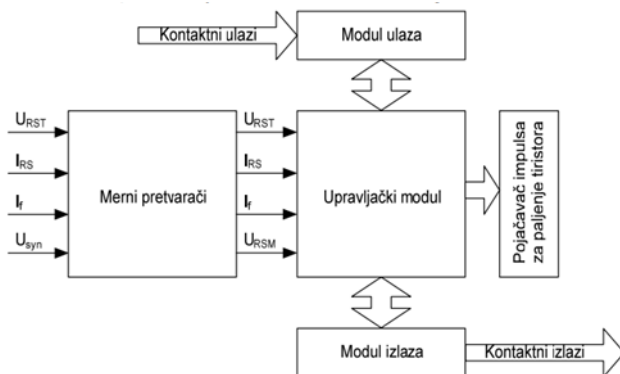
Kontaktni ulazi

Modul ulaza

$U_{RST}$

$I_{RS}$

$I_f$

$U_{syn}$

Merni pretvarači

$U_{RST}$

$I_{RS}$

$I_f$

$U_{RSM}$

Upravljački modul

Pojačavač impulsa za paljenje tiristora

Modul izlaza

Kontaktni izlazi